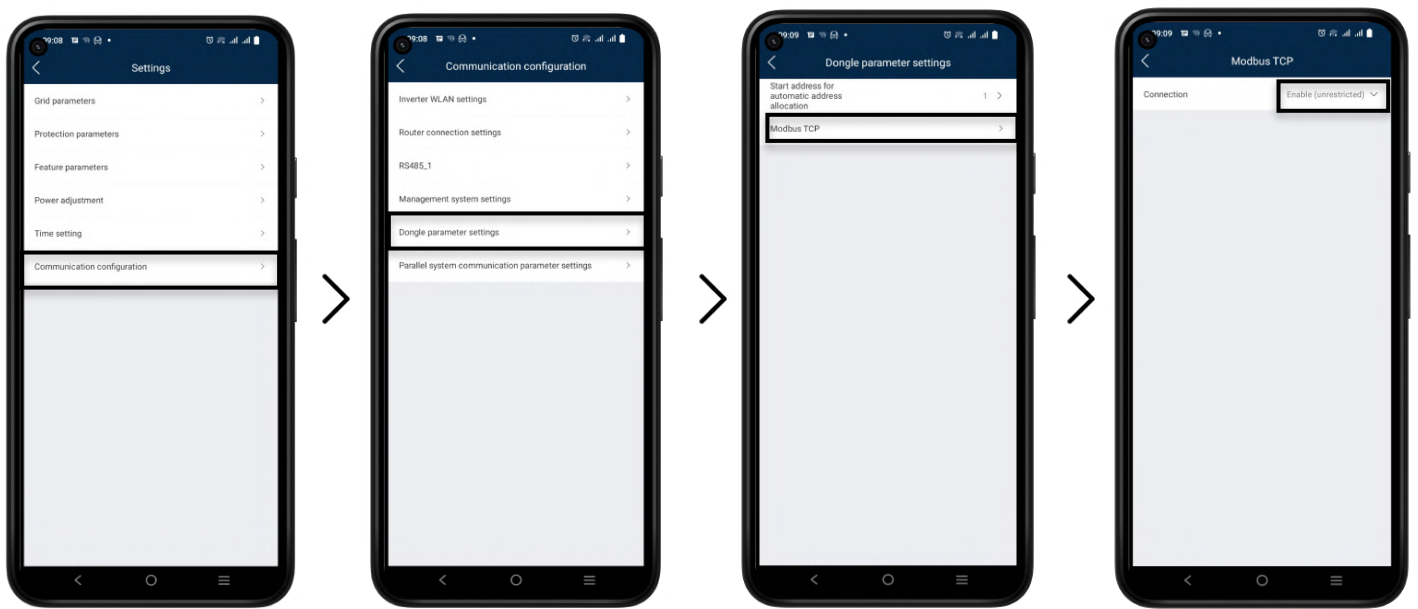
09:08

Settings

Grid parameters

Protection parameters

Feature parameters

Power adjustment

Time setting

Communication configuration

09:08

Communication configuration

Inverter WLAN settings

Router connection settings

RS485_1

Management system settings

Dongle parameter settings

Parallel system communication parameter settings

09:09

Dongle parameter settings

Start address for automatic address allocation 1

Modbus TCP

09:09

Modbus TCP

Connection Enable (unrestricted)